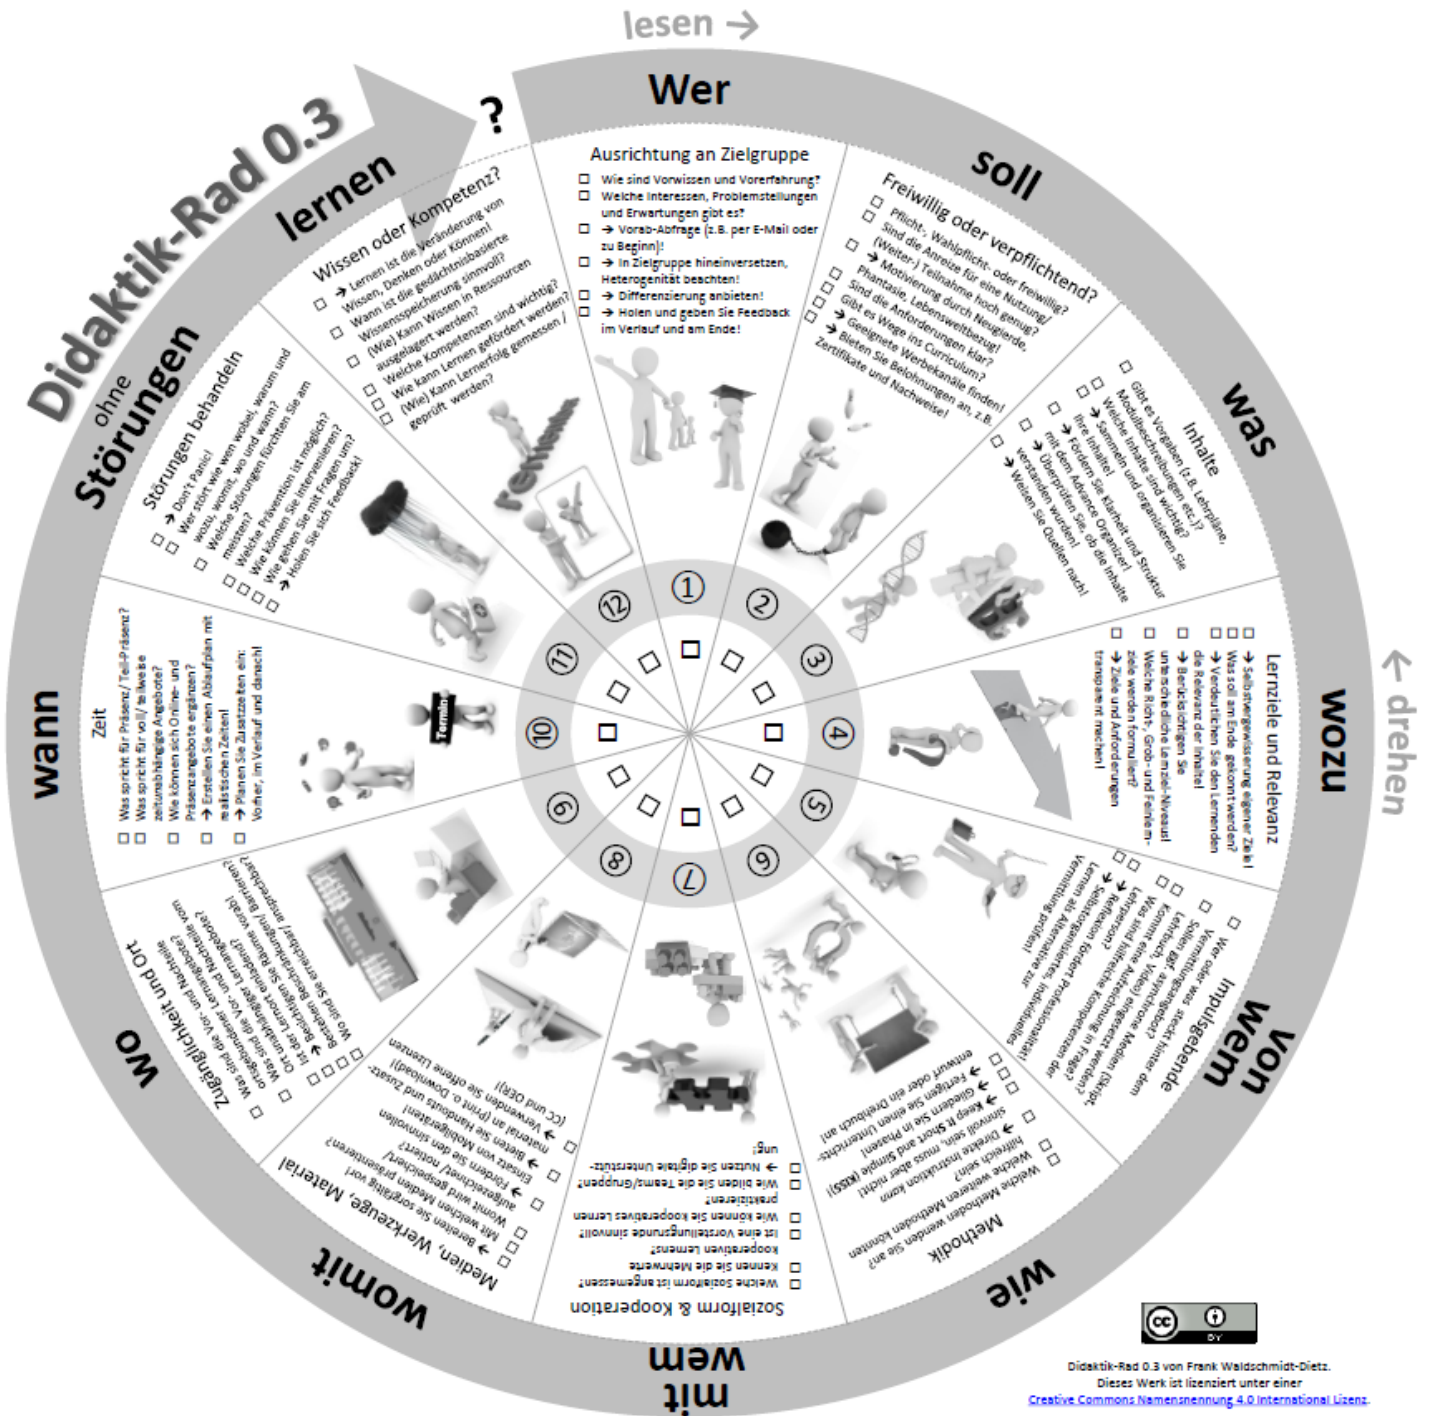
lesen →

Didaktik-Rad 0.3

ohne Störungen lernen ?

Wer

Ausrichtung an Zielgruppe
☐ Wie sind Vorwissen und Vorerfahrung?
☐ Welche Interessen, Problemstellungen und Erwartungen gibt es?
☐ → Vorab-Abfrage (z.B. per E-Mail oder zu Beginn)!
☐ → In Zielgruppe hineinversetzen, Heterogenität beachten!
☐ → Differenzierung anbieten!
☐ → Holen und geben Sie Feedback im Verlauf und am Ende!

soll

Freiwillig oder verpflichtend?
☐ Pflicht-, Wahlpflicht- oder freiwillig?
☐ Sind die Anreize für eine Nutzung (Weiter-) Teilnahme hoch genug?
☐ → Motivierung durch Neugierde, Phantasie, Lebensweltbezug!
☐ Sind die Anforderungen klar?
☐ Gibt es Wege ins Curriculum?
☐ → Geeignete Werbekanäle finden!
☐ → Bieten Sie Belohnungen an, z.B. Zertifikate und Nachweise!

was

Inhalte
☐ Gibt es Vorgaben (z.B. Lehrpläne, Modulbeschreibungen etc.)?
☐ Welche Inhalte sind wichtig?
☐ → Sammeln und organisieren Sie Ihre Inhalte!
☐ → Fördern Sie Klarheit und Struktur mit dem Advance Organizer!
☐ → Überprüfen Sie, ob die Inhalte verstanden wurden!
☐ → Weisen Sie Quellen nach!

wozu

Lernziele und Relevanz
☐ → Selbstvergewisserung eigener Ziele!
☐ Was soll am Ende gekommt werden?
☐ → Verdeutlichen Sie den Lernenden die Relevanz der Inhalte!
☐ → Berücksichtigen Sie unterschiedliche Lernziel-Niveaus!
☐ Welche Richt-, Grob- und Feinlernziele werden formuliert?
☐ → Ziele und Anforderungen transparent machen!

← drehen

von wem

Impulsgebende
☐ Wer oder was steckt hinter dem Vermittlungsangebot?
☐ Sollen Lehrbuch, Kommentar, Medien (Skript, Lehrfilm, Video) eine Rolle spielen?
☐ Was sind hilfreiche Aufsetzung (Begleitung) in Frage?
☐ → Selbstorganisiertes Lernen als Alternative zur Vermittlung prüfen!
☐ → Reflexion? Lehrperson fördert Professionalisierung?

wie

Methodik
☐ Welche weiteren Methoden könnten Sie an?
☐ Welche weiteren Methoden wenden Sie an?
☐ Welche Instruktion kann hilfreich sein?
☐ Direkte Instruktion aber nicht sinnvoll sein, Short and Simple (KISS)!
☐ → Keep it Short in einen Unterrichtsentwurf oder ein Drehbuch an!
☐ → Gliedern Sie in Phasen!
☐ → Fertigen Sie einen Unterrichtsentwurf oder ein Drehbuch an!

mit wem

Sozialform & Kooperation
☐ Welche Sozialform ist angemessen?
☐ Kennen sie die Mehrwerte kooperativen Lernens?
☐ Ist eine Vorstellungsrunde sinnvoll?
☐ Wie können Sie kooperatives Lernen praktizieren?
☐ Wie bilden Sie die Teams/Gruppen?
☐ → Nutzen Sie digitale Unterstützung!

womit

Medien, Werkzeuge, Material
☐ Beraten Sie sorgfältig vor, mit welchen Medien präsentieren?
☐ Womit wird gesprochen/notiert/ aufgezeichnet/ notiert?
☐ → Einsatz von Mobilgeräten sinnvoll?
☐ → Beachten Sie Handouts und Materialien (Print o. Download)!
☐ → Verwenden Sie offene Lizenzen (CC und OER)!

wo

Zugänglichkeit und Ort
☐ Wie sind die Vor- und Nachteile von Ort, Lernplattform?
☐ Ist der Lernort gut erreichbar/ zugänglich?
☐ Welche Räumlichkeiten stehen zur Verfügung?
☐ Berücksichtigen Sie Ausstattung/ Barrierefreiheit?
☐ → Wo sind Sie erreichbar/ ansprechbar?

wann

Zeit
☐ Was spricht für Präsenz/ Teil-Präsenz?
☐ Was spricht für voll/ teilweise zeitunabhängige Angebote?
☐ Wie können sich Online- und Präsenzangebote ergänzen?
☐ → Erstellen Sie einen Ablaufplan mit realistischen Zeiten!
☐ → Planen Sie Zusatzzeiten ein: Vorher, im Verlauf und danach!

Störungen behandeln
☐ → Don't Panic!
☐ Wer stört wen wobei, warum und wozu, womit, wo und wann?
☐ Welche Störungen fürchten Sie am meisten?
☐ Welche Prävention ist möglich?
☐ Wie können Sie intervenieren?
☐ Wie gehen Sie mit Fragen um?
☐ → Holen Sie sich Feedback!

Wissen oder Kompetenz?
☐ → Lernen ist die Veränderung von Wissen, Denken oder Können!
☐ Wann ist die gedächtnisbasierte Wissensspeicherung sinnvoll?
☐ (Wie) Kann Wissen in Ressourcen ausgelagert werden?
☐ Welche Kompetenzen sind wichtig?
☐ Wie kann Lernen gefördert werden?
☐ (Wie) Kann Lernerfolg gemessen / geprüft werden?

Termin

1 2 3 4 5 6 7 8 9 10 11 12

Didaktik-Rad 0.3 von Frank Waldschmidt-Dietz.
Dieses Werk ist lizenziert unter einer
Creative Commons Namensnennung 4.0 International Lizenz.